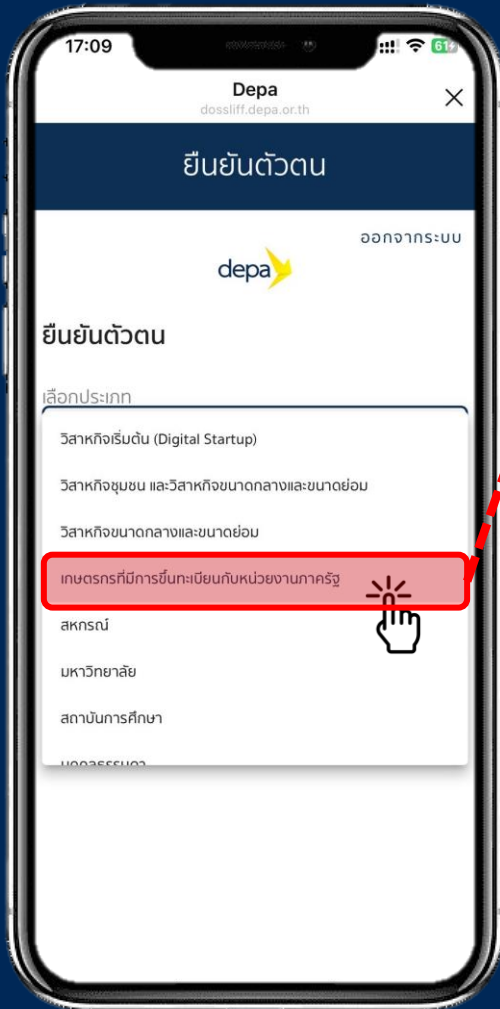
17:09

61

Depa
dossliff.depa.or.th

ยืนยันตัวตน

ออกจากระบบ

depa

ยืนยันตัวตน

เลือกประเภท

วิสาหกิจเริ่มต้น (Digital Startup)

วิสาหกิจชุมชน และวิสาหกิจขนาดกลางและขนาดย่อม

วิสาหกิจขนาดกลางและขนาดย่อม

เกษตรกรที่มีการขึ้นทะเบียนกับหน่วยงานภาครัฐ

สหกรณ์

มหาวิทยาลัย

สถาบันการศึกษา

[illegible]